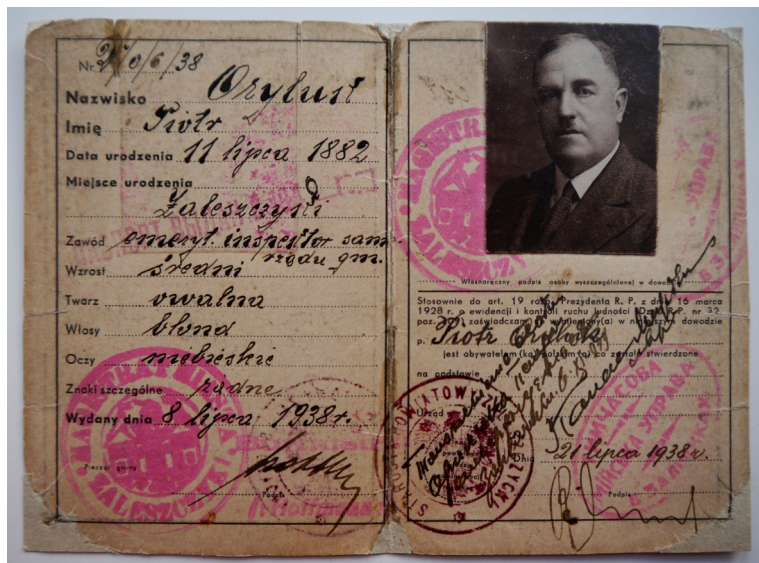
Nr 2/0/6/38
Nazwisko Ozyluk
Imię Piotr
Data urodzenia 11 lipca 1882
Miejsce urodzenia Zaleszczyki
Zawód emeryt. inspektor samorządu gm.
Wzrost średni
Twarz owalna
Włosy blond
Oczy niebieskie
Znaki szczególne żadne
Wydany dnia 8 lipca 1938 r.
Pieczęć gminy
Podpis

Własnoręczny podpis osoby wyszczególnionej w dowodzie

Stosownie do art. 19 rozp. Prezydenta R. P. z dnia 16 marca 1928 r. o ewidencji i kontroli ruchu ludności Dz. U. R. P. nr 32 poz. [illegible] zaświadcza się, że wymieniony(a) w niniejszym dowodzie
p. Piotr Ozyluk
jest obywatelem(ką) polskim(ą) co zostało stwierdzone na podstawie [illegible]
Urząd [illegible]
Dnia 21 lipca 1938 r.
Podpis

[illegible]
STAROSTWO POWIATOWE
ZALESZCZYKI
ZARZĄD GMINY
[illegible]